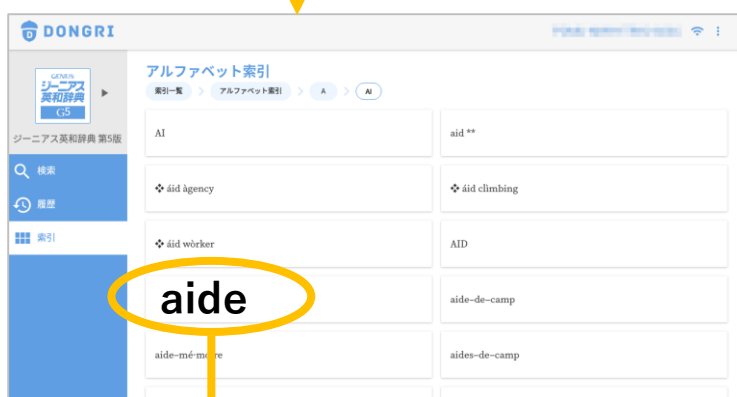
DONGRI

GENIUS
ジーニアス
英和辞典
G5

ジーニアス英和辞典 第5版

検索
履歴
索引

アルファベット索引

索引一覧 > アルファベット索引 > A > AI

AI

aid **

❖ áid àgency

❖ áid clìmbing

❖ áid wòrker

AID

aide

aide-de-camp

aide-mé-moire

aides-de-camp